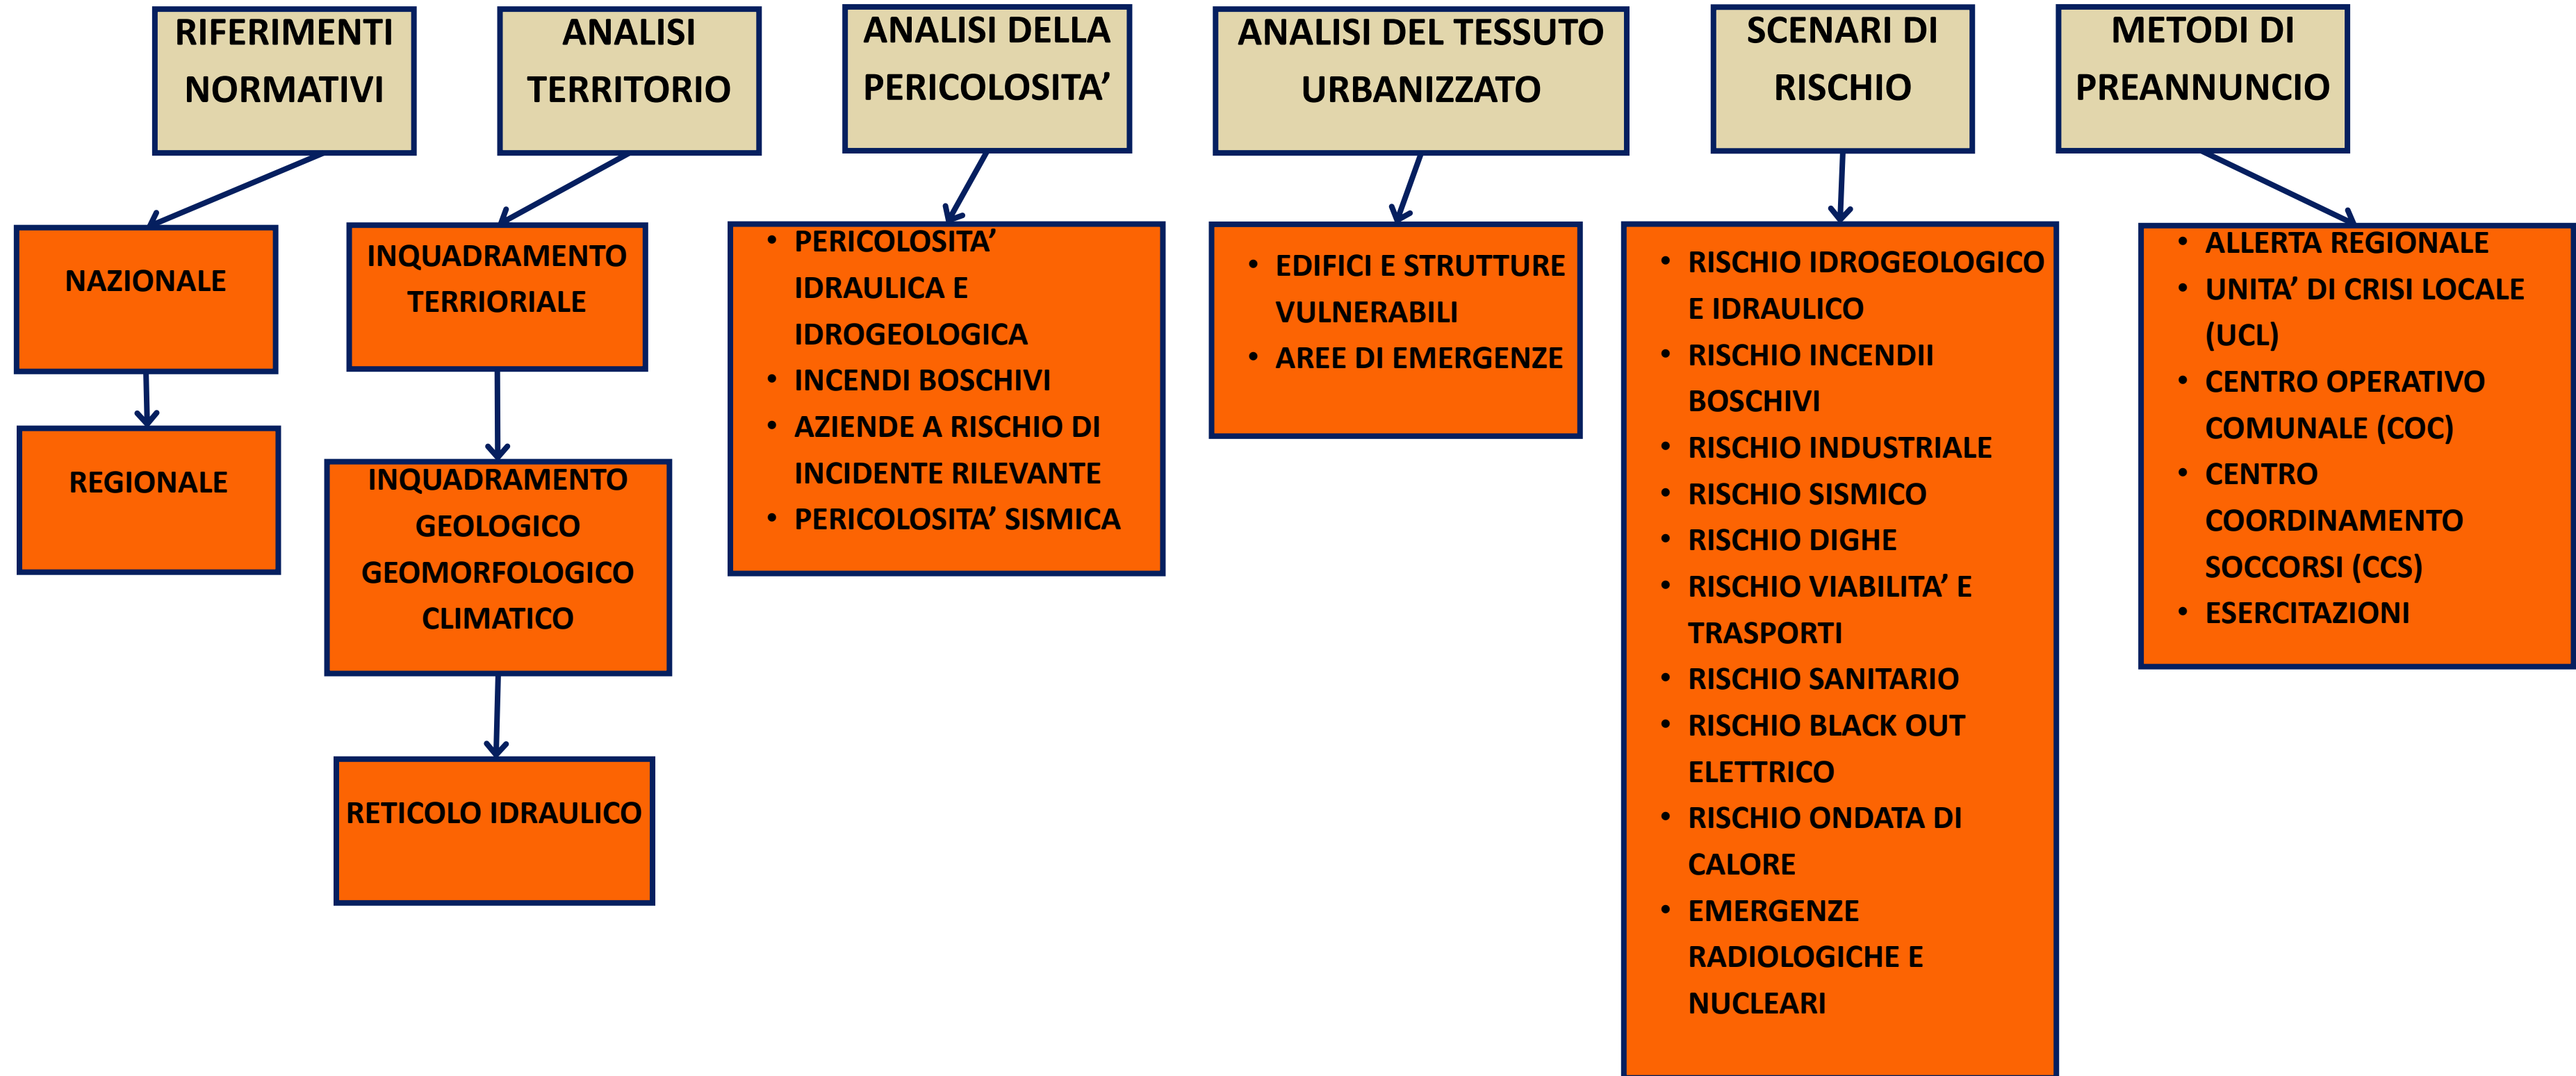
RIFERIMENTI NORMATIVI

NAZIONALE

REGIONALE

ANALISI TERRITORIO

INQUADRAMENTO TERRIORIALE

INQUADRAMENTO GEOLOGICO GEOMORFOLOGICO CLIMATICO

RETICOLO IDRAULICO

ANALISI DELLA PERICOLOSITA’

• PERICOLOSITA’ IDRAULICA E IDROGEOLOGICA
• INCENDI BOSCHIVI
• AZIENDE A RISCHIO DI INCIDENTE RILEVANTE
• PERICOLOSITA’ SISMICA

ANALISI DEL TESSUTO URBANIZZATO

• EDIFICI E STRUTTURE VULNERABILI
• AREE DI EMERGENZE

SCENARI DI RISCHIO

• RISCHIO IDROGEOLOGICO E IDRAULICO
• RISCHIO INCENDII BOSCHIVI
• RISCHIO INDUSTRIALE
• RISCHIO SISMICO
• RISCHIO DIGHE
• RISCHIO VIABILITA’ E TRASPORTI
• RISCHIO SANITARIO
• RISCHIO BLACK OUT ELETTRICO
• RISCHIO ONDATA DI CALORE
• EMERGENZE RADIOLOGICHE E NUCLEARI

METODI DI PREANNUNCIO

• ALLERTA REGIONALE
• UNITA’ DI CRISI LOCALE (UCL)
• CENTRO OPERATIVO COMUNALE (COC)
• CENTRO COORDINAMENTO SOCCORSI (CCS)
• ESERCITAZIONI